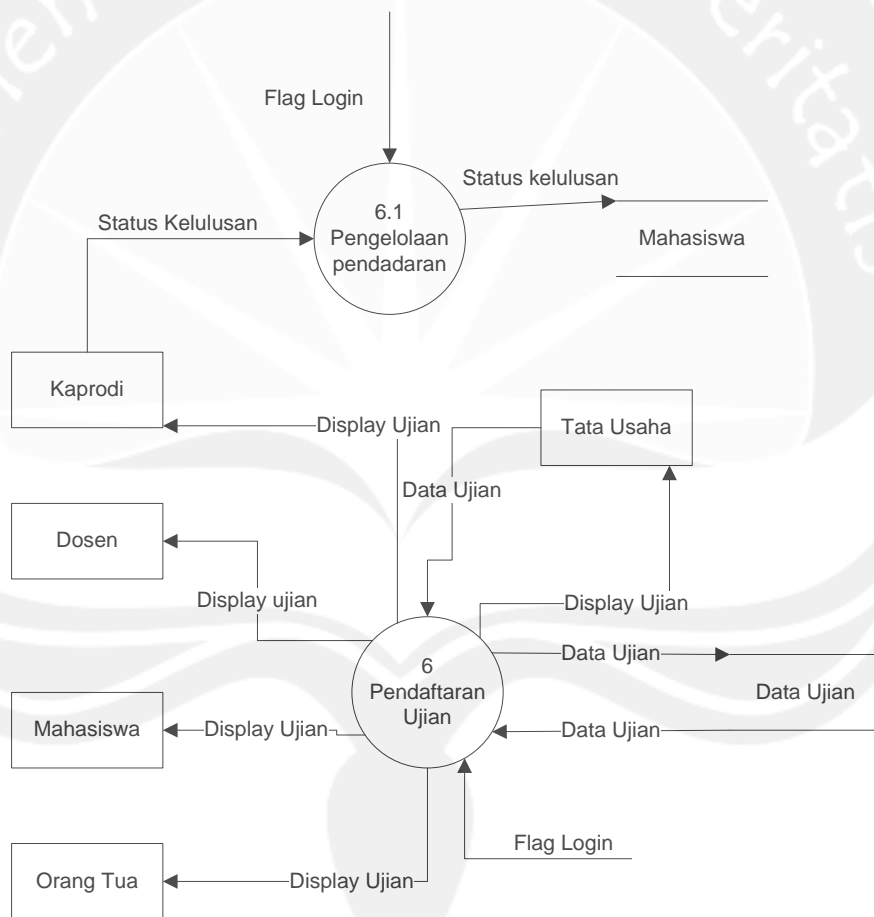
Flag Login

Status kelulusan

Status Kelulusan

6.1
Pengelolaan
pendadaran

Mahasiswa

Kaprodi

Display Ujian

Tata Usaha

Data Ujian

Dosen

Display ujian

Display Ujian

Data Ujian

6
Pendaftaran
Ujian

Data Ujian

Mahasiswa

Display Ujian

Data Ujian

Flag Login

Orang Tua

Display Ujian